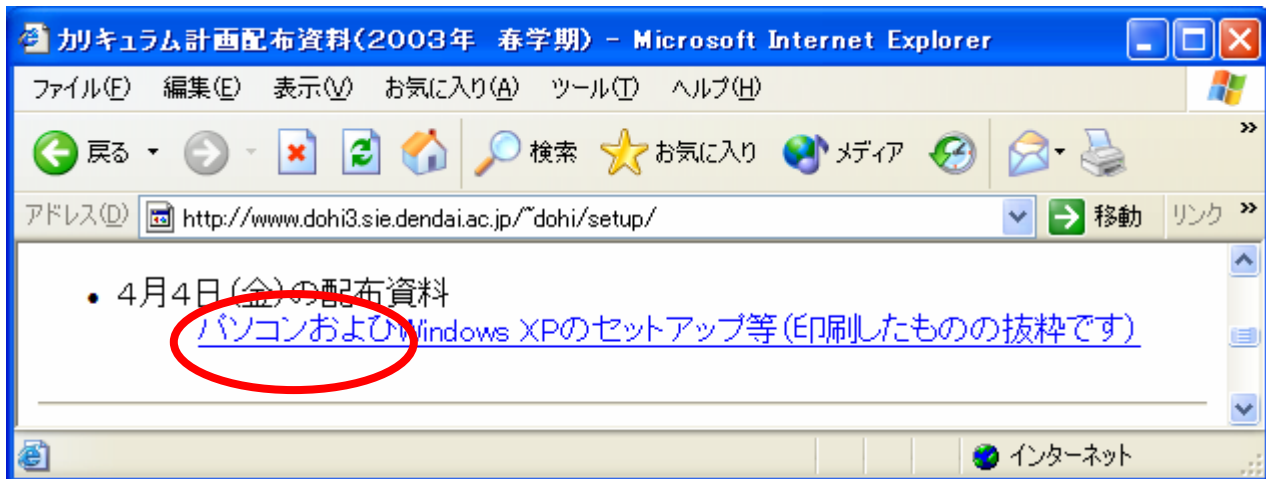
カリキュラム計画配布資料(2003年　春学期) - Microsoft Internet Explorer

ファイル(F)　編集(E)　表示(V)　お気に入り(A)　ツール(T)　ヘルプ(H)

戻る　検索　お気に入り　メディア

アドレス(D) http://www.dohi3.sie.dendai.ac.jp/~dohi/setup/ 移動 リンク

• 4月4日(金)の配布資料
パソコンおよびWindows XPのセットアップ等(印刷したものの抜粋です)

インターネット